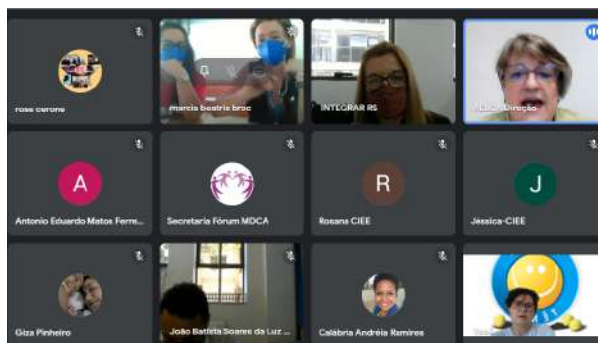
rose cerone

marcia beatris broc

INTEGRAR RS

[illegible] Direção

A

Antonio Eduardo Matos Ferre...

Secretaria Fórum MDCA

R

Rosana CIEE

J

Jéssica-CIEE

Giza Pinheiro

João Batista Soares da Luz ...

Calábria Andréia Ramires